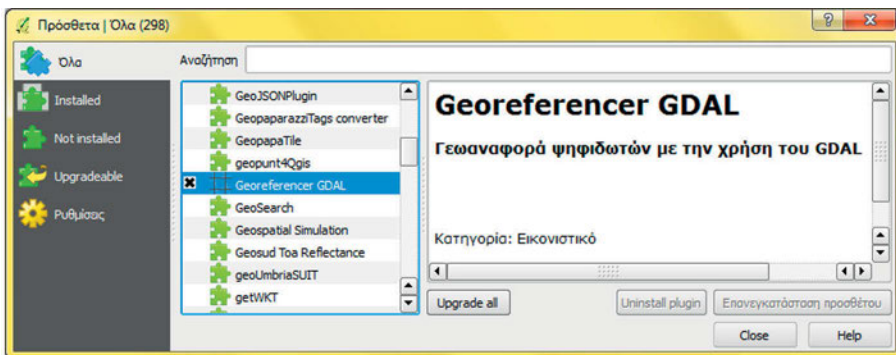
Πρόσθετα | Όλα (298)

Όλα
Installed
Not installed
Upgradeable
Ρυθμίσεις

Αναζήτηση

GeoJSONPlugin
GeopaparazziTags converter
GeopapaTile
geopunt4Qgis
Georeferencer GDAL
GeoSearch
Geospatial Simulation
Geosud Toa Reflectance
geoUmbriaSUIT
getWKT

Georeferencer GDAL

Γεωαναφορά ψηφιδωτών με την χρήση του GDAL

Κατηγορία: Εικονιστικό

Upgrade all
Uninstall plugin
Επανεγκατάσταση προσθέτου
Close
Help